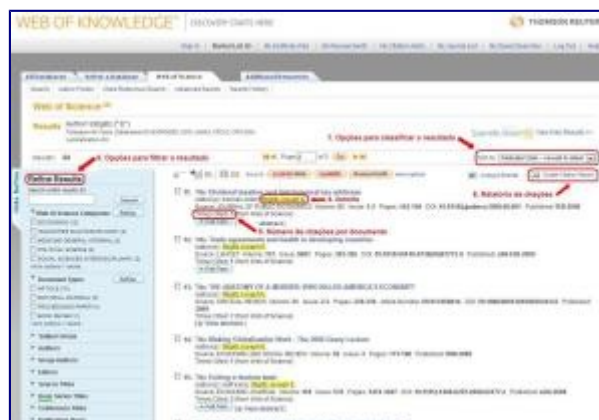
WEB OF KNOWLEDGE℠ DISCOVERY STARTS HERE

THOMSON REUTERS

Web of Science℠

Results

1. Opções para classificar o resultado

2. Opções para filtrar o resultado

Refine Results

3. Detalhe

4. Relatório de citações

5. Número de citações por documento

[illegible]